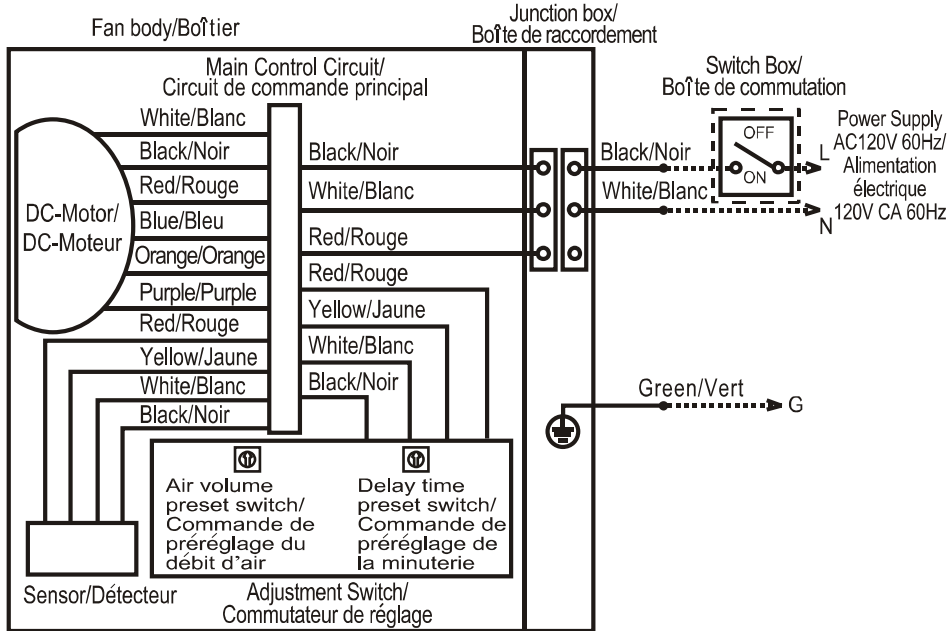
Fan body/Boîtier

Junction box/
Boîte de raccordement

Main Control Circuit/
Circuit de commande principal

Switch Box/
Boîte de commutation

White/Blanc
Black/Noir
Red/Rouge
Blue/Bleu
Orange/Orange
Purple/Purple
Red/Rouge
Yellow/Jaune
White/Blanc
Black/Noir

DC-Motor/
DC-Moteur

Black/Noir
White/Blanc
Red/Rouge
Red/Rouge
Yellow/Jaune
White/Blanc
Black/Noir

Black/Noir
White/Blanc

OFF
ON

L
N

Power Supply
AC120V 60Hz/
Alimentation
électrique
120V CA 60Hz

Green/Vert
G

Air volume preset switch/
Commande de préréglage du débit d'air

Delay time preset switch/
Commande de préréglage de la minuterie

Sensor/Détecteur

Adjustment Switch/
Commutateur de réglage